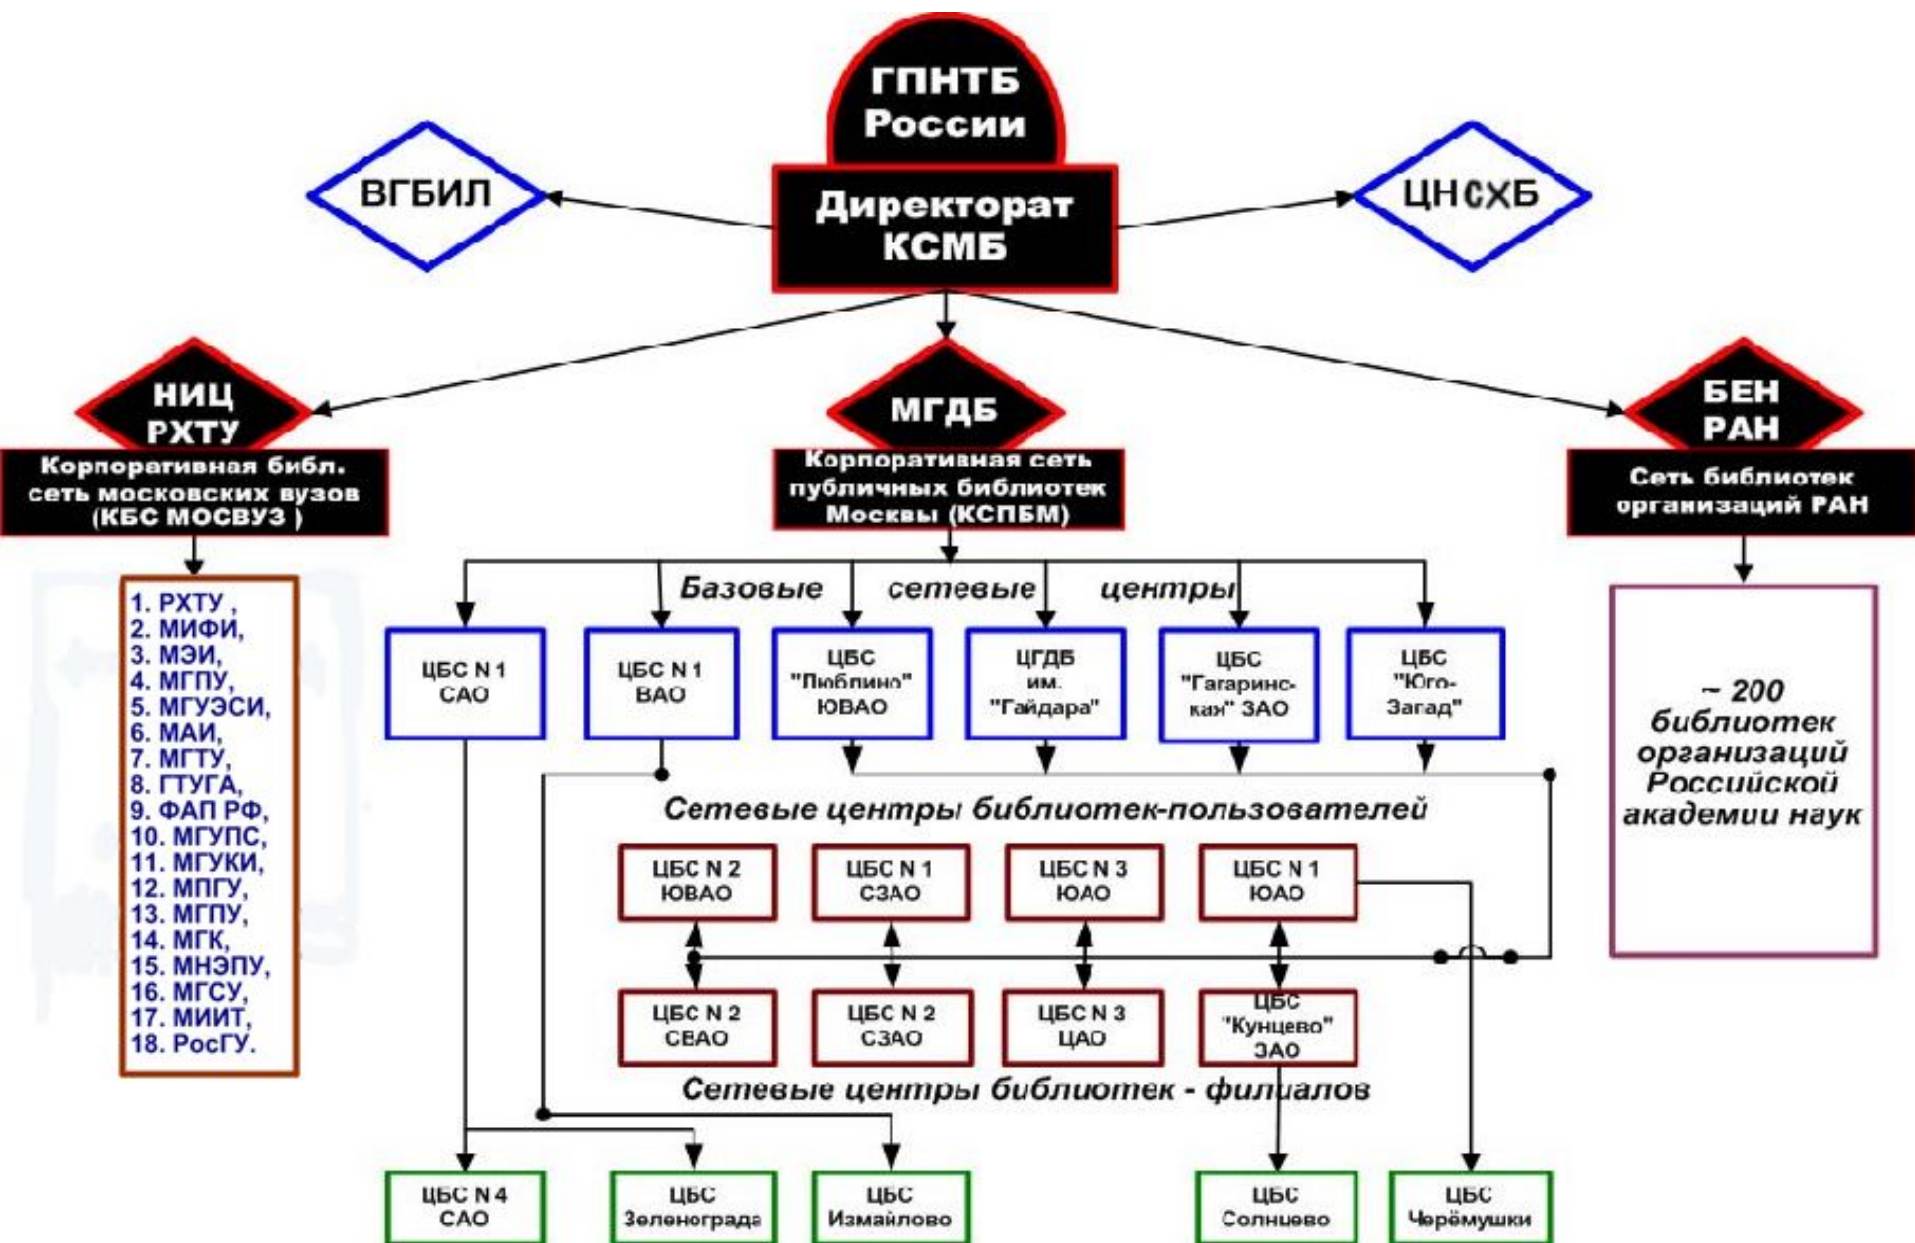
ГПНТБ России

Директорат КСМБ

ВГБИЛ

ЦНСХБ

НИЦ РХТУ

Корпоративная библ. сеть московских вузов (КБС МОСВУЗ )

МГДБ

Корпоративная сеть публичных библиотек Москвы (КСПБМ)

БЕН РАН

Сеть библиотек организаций РАН

1. РХТУ ,
2. МИФИ,
3. МЭИ,
4. МГПУ,
5. МГУЭСИ,
6. МАИ,
7. МГТУ,
8. ГТУГА,
9. ФАП РФ,
10. МГУПС,
11. МГУКИ,
12. МПГУ,
13. МГПУ,
14. МГК,
15. МНЭПУ,
16. МГСУ,
17. МИИТ,
18. РосГУ.

Базовые сетевые центры

ЦБС N 1 САО

ЦБС N 1 ВАО

ЦБС "Люблино" ЮВАО

ЦГДБ им. "Гайдара"

ЦБС "Гагаринская" ЗАО

ЦБС "Юго-Загад"

~ 200 библиотек организаций Российской академии наук

Сетевые центры библиотек-пользователей

ЦБС N 2 ЮВАО

ЦБС N 1 СЗАО

ЦБС N 3 ЮАО

ЦБС N 1 ЮАО

ЦБС N 2 СВАО

ЦБС N 2 СЗАО

ЦБС N 3 ЦАО

ЦБС "Кунцево" ЗАО

Сетевые центры библиотек - филиалов

ЦБС N 4 САО

ЦБС Зеленограда

ЦБС Измайлово

ЦБС Солнцево

ЦБС Черёмушки